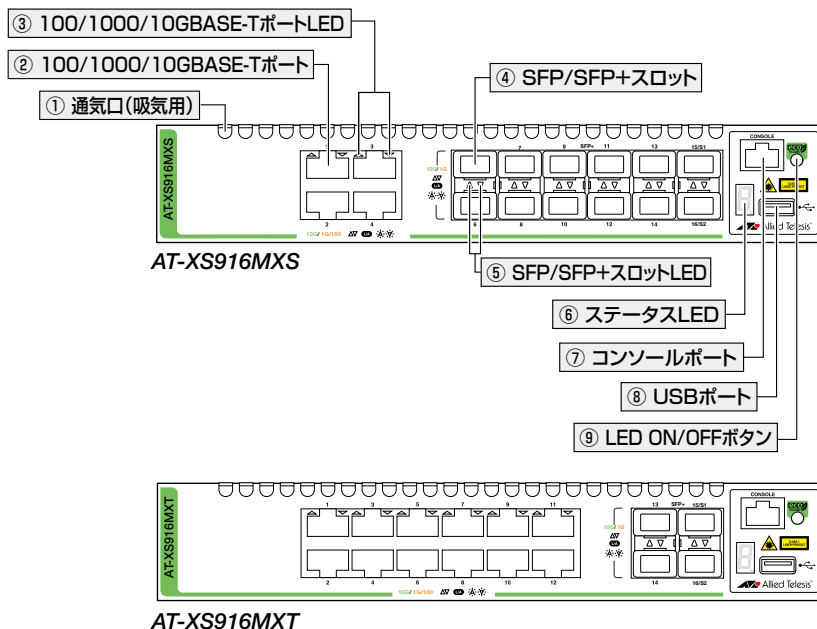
③ 100/1000/10GBASE-TポートLED

② 100/1000/10GBASE-Tポート

① 通気口(吸気用)

④ SFP/SFP+スロット

AT-XS916MXS

1 3 2 4

10G/1G/100

7 9 SFP+ 11 13 15/S1

10G/1G

6 8 10 12 14 16/S2

CONSOLE

eco

Allied Telesis

AT-XS916MXS

⑤ SFP/SFP+スロットLED

⑥ ステータスLED

⑦ コンソールポート

⑧ USBポート

⑨ LED ON/OFFボタン

AT-XS916MXT

1 3 5 7 9 11

2 4 6 8 10 12

10G/1G/100

13 SFP+ 15/S1

10G/1G

14 16/S2

CONSOLE

eco

Allied Telesis

AT-XS916MXT